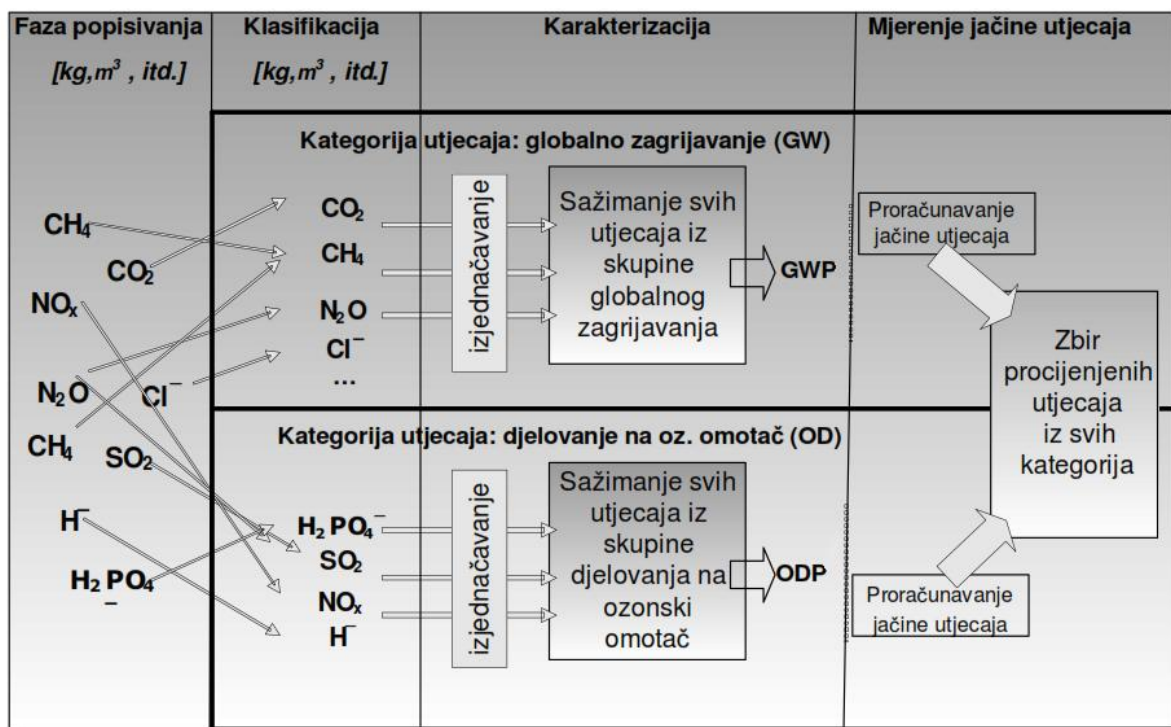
Faza popisivanja
[kg, $m^3$, itd.]

Klasifikacija
[kg, $m^3$, itd.]

Karakterizacija

Mjerenje jačine utjecaja

Kategorija utjecaja: globalno zagrijavanje (GW)

$CH_4$
$CO_2$
$NO_x$
$N_2O$
$Cl^-$
$CH_4$
$SO_2$
$H^-$
$H_2PO_4^-$

$CO_2$
$CH_4$
$N_2O$
$Cl^-$
...

izjednačavanje

Sažimanje svih utjecaja iz skupine globalnog zagrijavanja

GWP

Proračunavanje jačine utjecaja

Zbir procijenjenih utjecaja iz svih kategorija

Kategorija utjecaja: djelovanje na oz. omotač (OD)

$H_2PO_4^-$
$SO_2$
$NO_x$
$H^-$

izjednačavanje

Sažimanje svih utjecaja iz skupine djelovanja na ozonski omotač

ODP

Proračunavanje jačine utjecaja